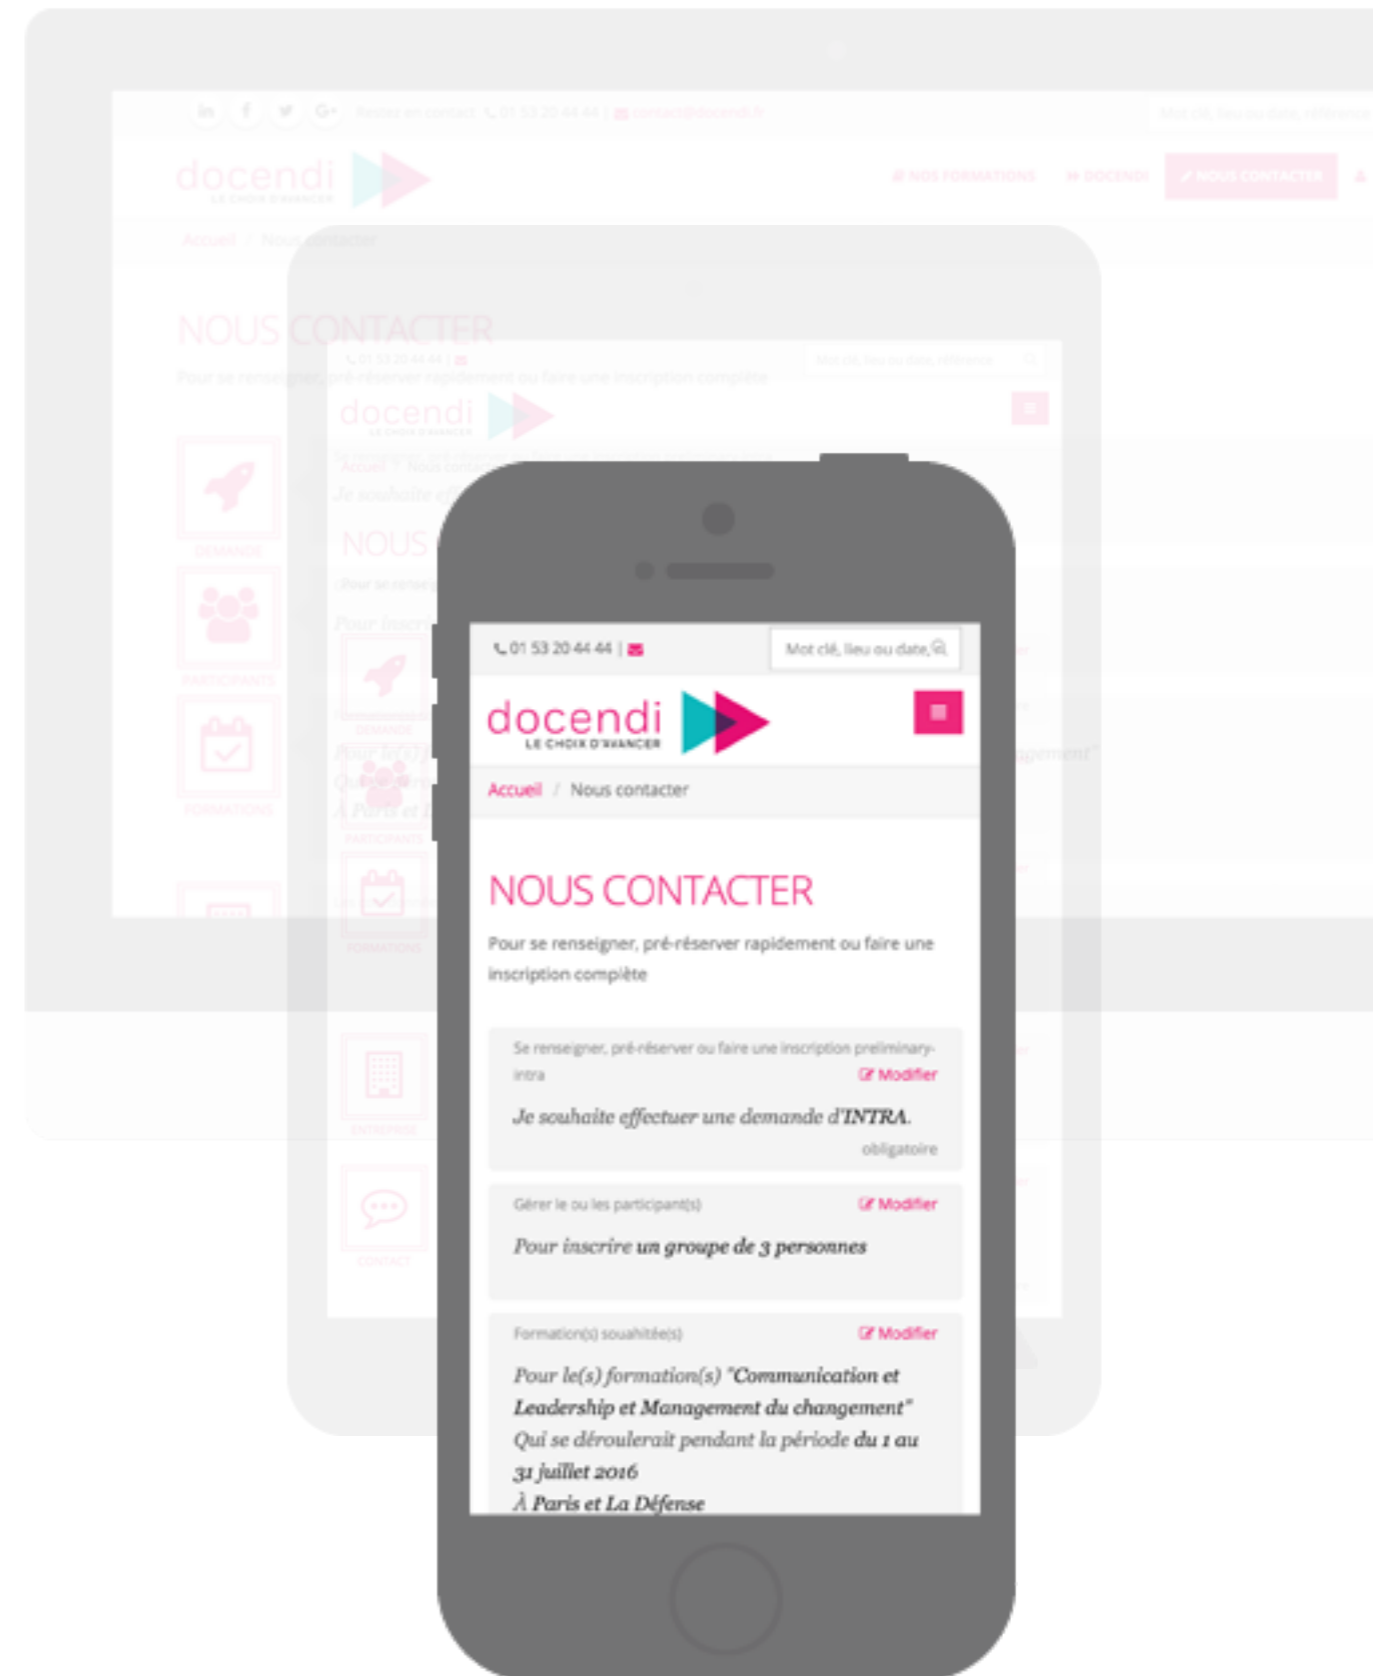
in f G+ Rester en contact 01 53 20 44 44 | contact@docendi.fr

docendi LE CHOIX D'AVANCER

NOS FORMATIONS DOCENDI NOUS CONTACTER

Accueil / Nous contacter

NOUS CONTACTER

Pour se renseigner, pré-réserver rapidement ou faire une inscription complète

DEMANDE

PARTICIPANTS

FORMATIONS

ENTREPRISE

CONTACT

01 53 20 44 44 |

Mot clé, lieu ou date, référence

docendi LE CHOIX D'AVANCER

Accueil / Nous contacter

NOUS CONTACTER

Pour se renseigner, pré-réserver rapidement ou faire une inscription complète

Se renseigner, pré-réserver ou faire une inscription preliminary-intra

Modifier

Je souhaite effectuer une demande d'INTRA.

obligatoire

Gérer le ou les participant(s)

Modifier

Pour inscrire un groupe de 3 personnes

Formation(s) souhaitée(s)

Modifier

Pour le(s) formation(s) "Communication et Leadership et Management du changement"
Qui se déroulerait pendant la période du 1 au 31 juillet 2016
À Paris et La Défense